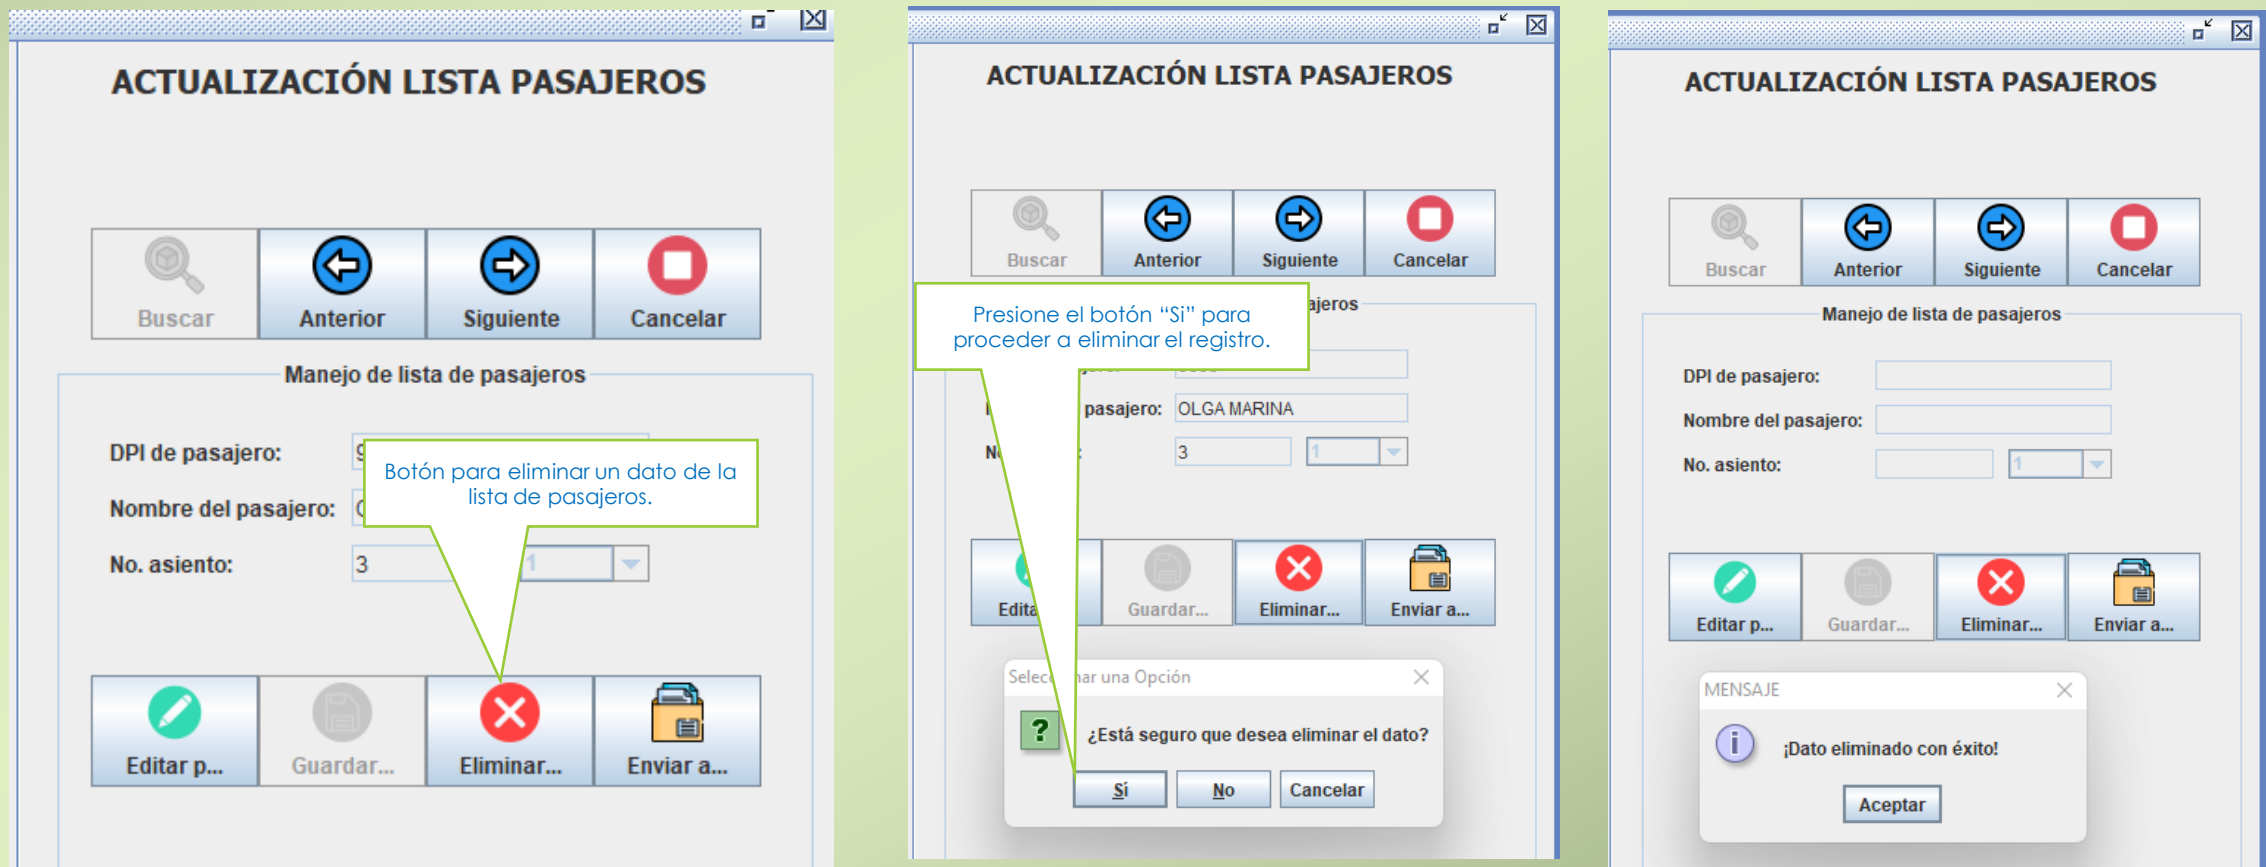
ACTUALIZACIÓN LISTA PASAJEROS

Buscar Anterior Siguiente Cancelar

Manejo de lista de pasajeros

DPI de pasajero: 9

Nombre del pasajero: O

No. asiento: 3 1

Botón para eliminar un dato de la lista de pasajeros.

Editar p... Guardar... Eliminar... Enviar a...

ACTUALIZACIÓN LISTA PASAJEROS

Buscar Anterior Siguiente Cancelar

Presione el botón "Si" para proceder a eliminar el registro.

ajeros

pasajero: OLGA MARINA

N 3 1

Edita Guardar... Eliminar... Enviar a...

Selec ar una Opción

¿Está seguro que desea eliminar el dato?

Sí No Cancelar

ACTUALIZACIÓN LISTA PASAJEROS

Buscar Anterior Siguiente Cancelar

Manejo de lista de pasajeros

DPI de pasajero:

Nombre del pasajero:

No. asiento: 1

Editar p... Guardar... Eliminar... Enviar a...

MENSAJE

¡Dato eliminado con éxito!

Aceptar